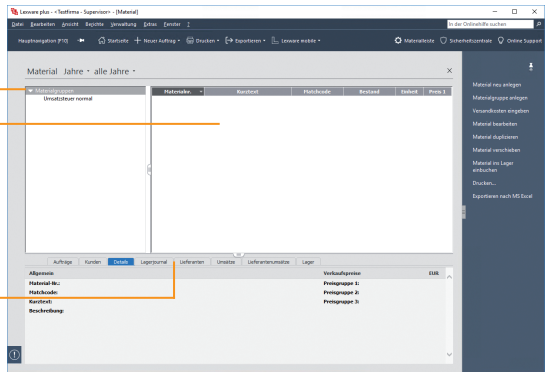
Lexware plus - «Testfirma - Supervisor» - [Material]

Datei Bearbeiten Ansicht Berichte Verwaltung Extras Fenster ?

In der Onlinehilfe suchen

Hauptnavigation (F10) Startseite Neuer Auftrag Drucken Exportieren Lexware mobile Materialliste Sicherheitszentrale Online Support

Material Jahre alle Jahre

Materialgruppen
Umsatzsteuer normal

| Materialnr. | Kurztext | Matchcode | Bestand | Einheit | Preis 1 |
|---|---|---|---|---|---|

Aufträge Kunden Details Lagerjournal Lieferanten Umsätze Lieferantenumsätze Lager

Allgemein
Material-Nr.:
Matchcode:
Kurztext:
Beschreibung:

Verkaufspreise EUR
Preisgruppe 1:
Preisgruppe 2:
Preisgruppe 3:

Material neu anlegen
Materialgruppe anlegen
Versandkosten eingeben
Material bearbeiten
Material duplizieren
Material verschieben
Material ins Lager einbuchen
Drucken...
Exportieren nach MS Excel